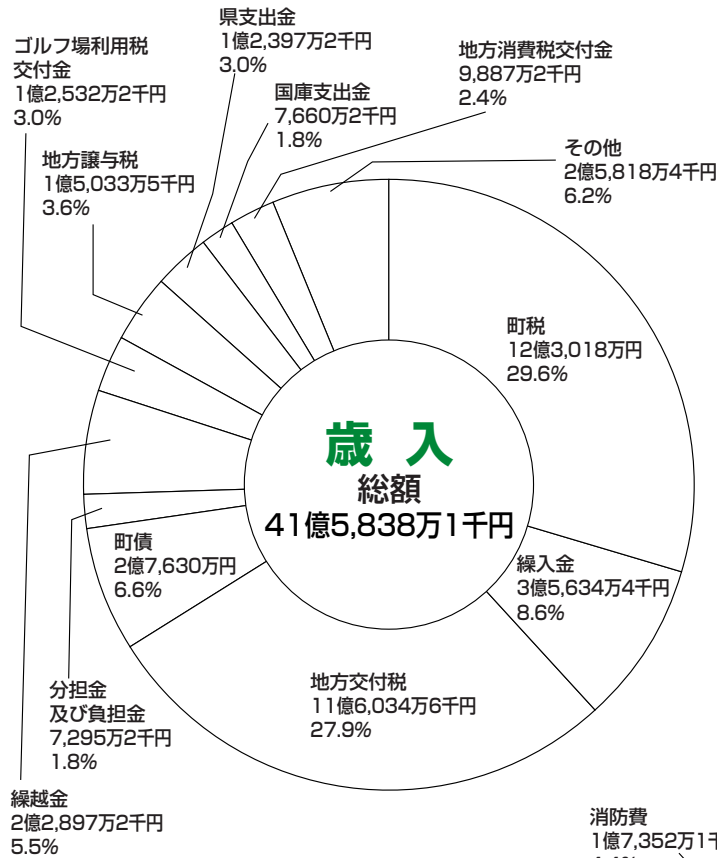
県支出金
1億2,397万2千円
3.0%

ゴルフ場利用税
交付金
1億2,532万2千円
3.0%

地方消費税交付金
9,887万2千円
2.4%

国庫支出金
7,660万2千円
1.8%

その他
2億5,818万4千円
6.2%

地方譲与税
1億5,033万5千円
3.6%

町税
12億3,018万円
29.6%

歳入
総額
41億5,838万1千円

町債
2億7,630万円
6.6%

繰入金
3億5,634万4千円
8.6%

地方交付税
11億6,034万6千円
27.9%

分担金
及び負担金
7,295万2千円
1.8%

繰越金
2億2,897万2千円
5.5%

消防費
1億7,352万1千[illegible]